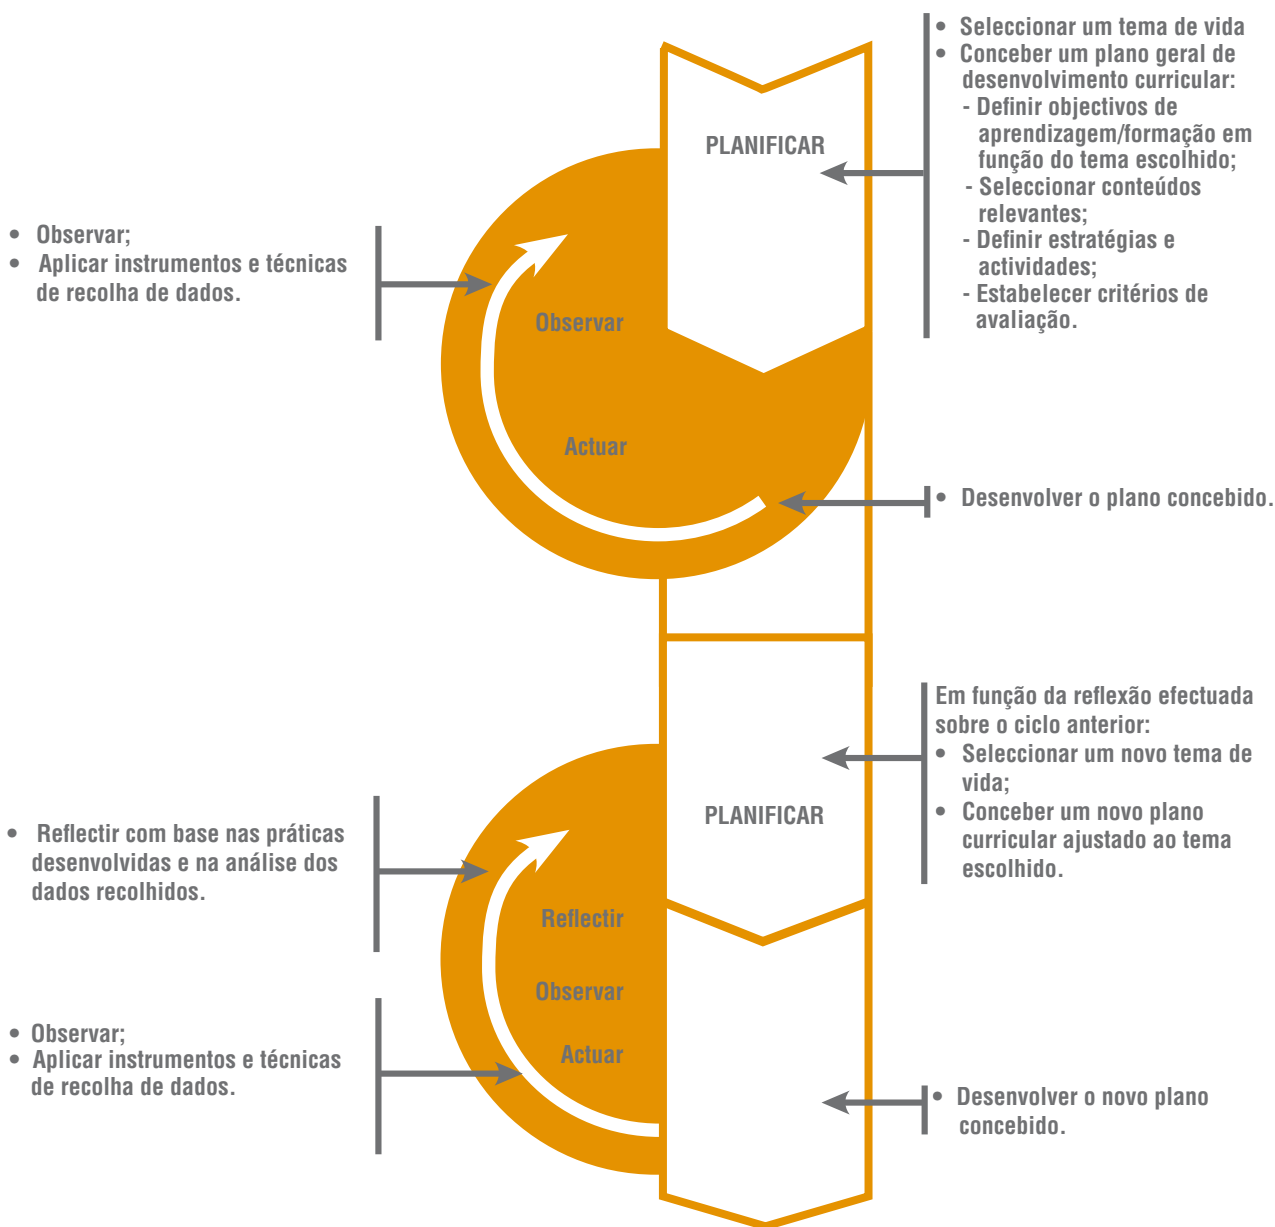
• Seleccionar um tema de vida
• Conceber um plano geral de desenvolvimento curricular:
- Definir objectivos de aprendizagem/formação em função do tema escolhido;
- Seleccionar conteúdos relevantes;
- Definir estratégias e actividades;
- Estabelecer critérios de avaliação.

PLANIFICAR

• Observar;
• Aplicar instrumentos e técnicas de recolha de dados.

Observar

Actuar

• Desenvolver o plano concebido.

Em função da reflexão efectuada sobre o ciclo anterior:
• Seleccionar um novo tema de vida;
• Conceber um novo plano curricular ajustado ao tema escolhido.

PLANIFICAR

• Reflectir com base nas práticas desenvolvidas e na análise dos dados recolhidos.

Reflectir

Observar

Actuar

• Observar;
• Aplicar instrumentos e técnicas de recolha de dados.

• Desenvolver o novo plano concebido.